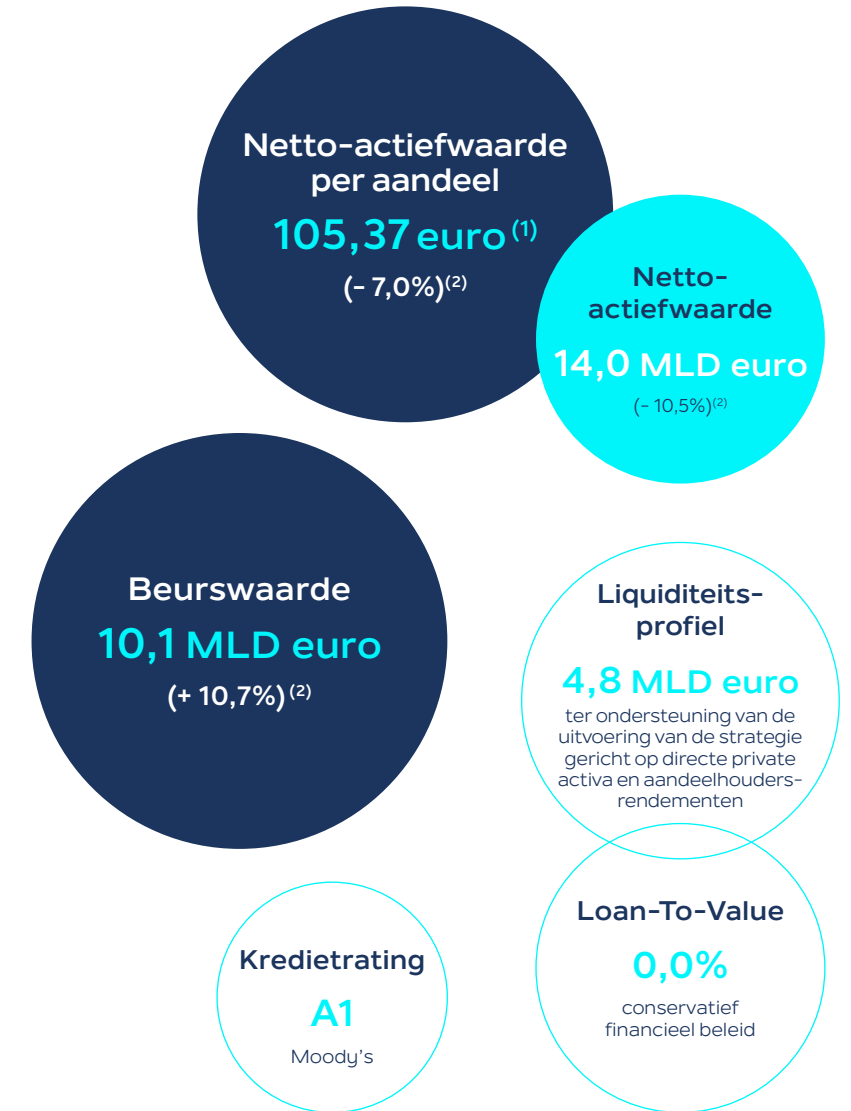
Netto-actiefwaarde per aandeel

105,37 euro$^{(1)}$

(- 7,0%)$^{(2)}$

Netto-actiefwaarde

14,0 MLD euro

(- 10,5%)$^{(2)}$

Beurswaarde

10,1 MLD euro

(+ 10,7%)$^{(2)}$

Liquiditeitsprofiel

4,8 MLD euro

ter ondersteuning van de uitvoering van de strategie gericht op directe private activa en aandeelhoudersrendementen

Loan-To-Value

0,0%

conservatief financieel beleid

Kredietrating

A1

Moody's